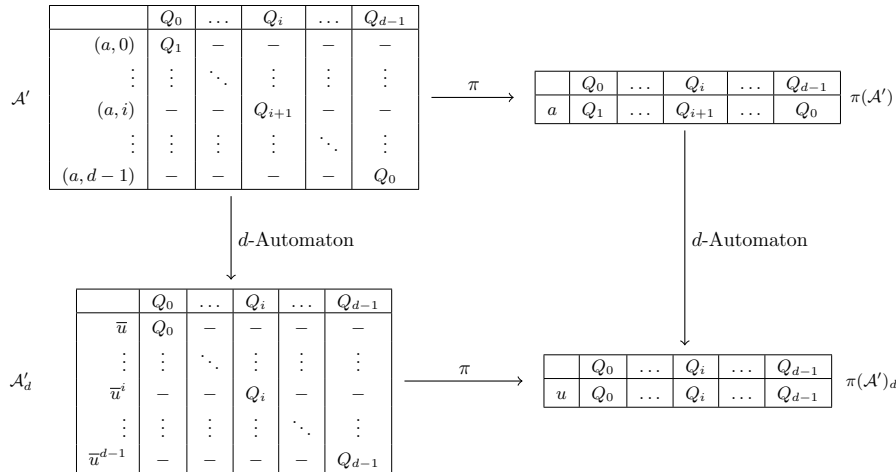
$\mathcal{A}'$

| | $Q_0$ | $\dots$ | $Q_i$ | $\dots$ | $Q_{d-1}$ |
|---|---|---|---|---|---|
| $(a,0)$ | $Q_1$ | $-$ | $-$ | $-$ | $-$ |
| $\vdots$ | $\vdots$ | $\ddots$ | $\vdots$ | $\vdots$ | $\vdots$ |
| $(a,i)$ | $-$ | $-$ | $Q_{i+1}$ | $-$ | $-$ |
| $\vdots$ | $\vdots$ | $\vdots$ | $\vdots$ | $\ddots$ | $\vdots$ |
| $(a,d-1)$ | $-$ | $-$ | $-$ | $-$ | $Q_0$ |

$\pi$

| | $Q_0$ | $\dots$ | $Q_i$ | $\dots$ | $Q_{d-1}$ |
|---|---|---|---|---|---|
| $a$ | $Q_1$ | $\dots$ | $Q_{i+1}$ | $\dots$ | $Q_0$ |

$\pi(\mathcal{A}')$

$d$-Automaton

$d$-Automaton

$\mathcal{A}'_d$

| | $Q_0$ | $\dots$ | $Q_i$ | $\dots$ | $Q_{d-1}$ |
|---|---|---|---|---|---|
| $\overline{u}$ | $Q_0$ | $-$ | $-$ | $-$ | $-$ |
| $\vdots$ | $\vdots$ | $\ddots$ | $\vdots$ | $\vdots$ | $\vdots$ |
| $\overline{u}^i$ | $-$ | $-$ | $Q_i$ | $-$ | $-$ |
| $\vdots$ | $\vdots$ | $\vdots$ | $\vdots$ | $\ddots$ | $\vdots$ |
| $\overline{u}^{d-1}$ | $-$ | $-$ | $-$ | $-$ | $Q_{d-1}$ |

$\pi$

| | $Q_0$ | $\dots$ | $Q_i$ | $\dots$ | $Q_{d-1}$ |
|---|---|---|---|---|---|
| $u$ | $Q_0$ | $\dots$ | $Q_i$ | $\dots$ | $Q_{d-1}$ |

$\pi(\mathcal{A}')_d$